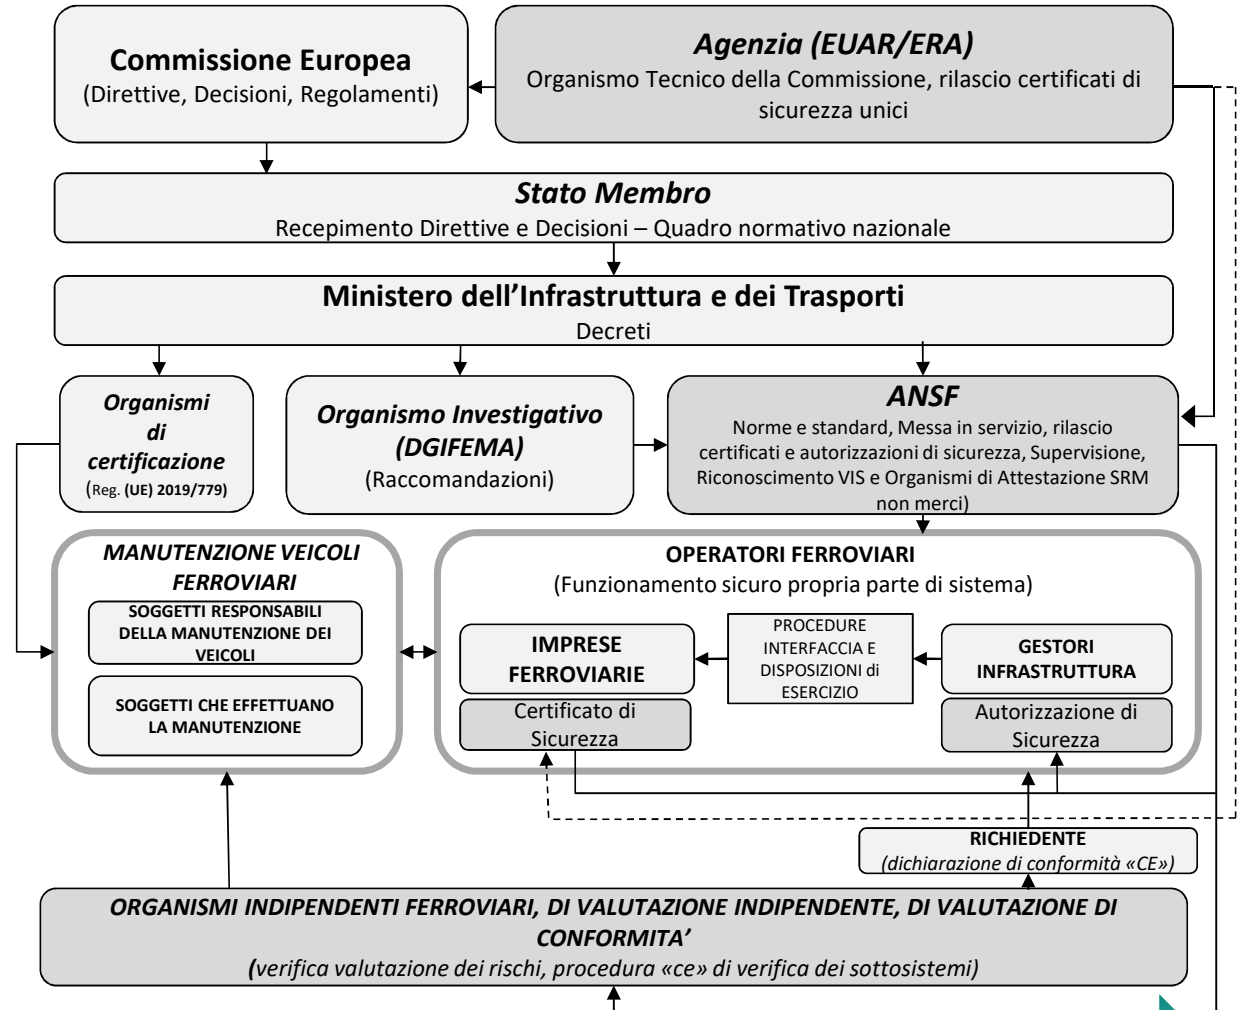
**Commissione Europea**
(Direttive, Decisioni, Regolamenti)

*Agenzia (EUAR/ERA)*
Organismo Tecnico della Commissione, rilascio certificati di sicurezza unici

*Stato Membro*
Recepimento Direttive e Decisioni – Quadro normativo nazionale

**Ministero dell'Infrastruttura e dei Trasporti**
Decreti

*Organismi di certificazione*
(Reg. (UE) 2019/779)

*Organismo Investigativo (DGIFEMA)*
(Raccomandazioni)

*ANSF*
Norme e standard, Messa in servizio, rilascio certificati e autorizzazioni di sicurezza, Supervisione, Riconoscimento VIS e Organismi di Attestazione SRM non merci)

*MANUTENZIONE VEICOLI FERROVIARI*
SOGGETTI RESPONSABILI DELLA MANUTENZIONE DEI VEICOLI
SOGGETTI CHE EFFETTUANO LA MANUTENZIONE

**OPERATORI FERROVIARI**
(Funzionamento sicuro propria parte di sistema)

**IMPRESE FERROVIARIE**
Certificato di Sicurezza

PROCEDURE INTERFACCIA E DISPOSIZIONI di ESERCIZIO

**GESTORI INFRASTRUTTURA**
Autorizzazione di Sicurezza

**RICHIEDENTE**
*(dichiarazione di conformità «CE»)*

*ORGANISMI INDIPENDENTI FERROVIARI, DI VALUTAZIONE INDIPENDENTE, DI VALUTAZIONE DI CONFORMITA'*
*(verifica valutazione dei rischi, procedura «ce» di verifica dei sottosistemi)*